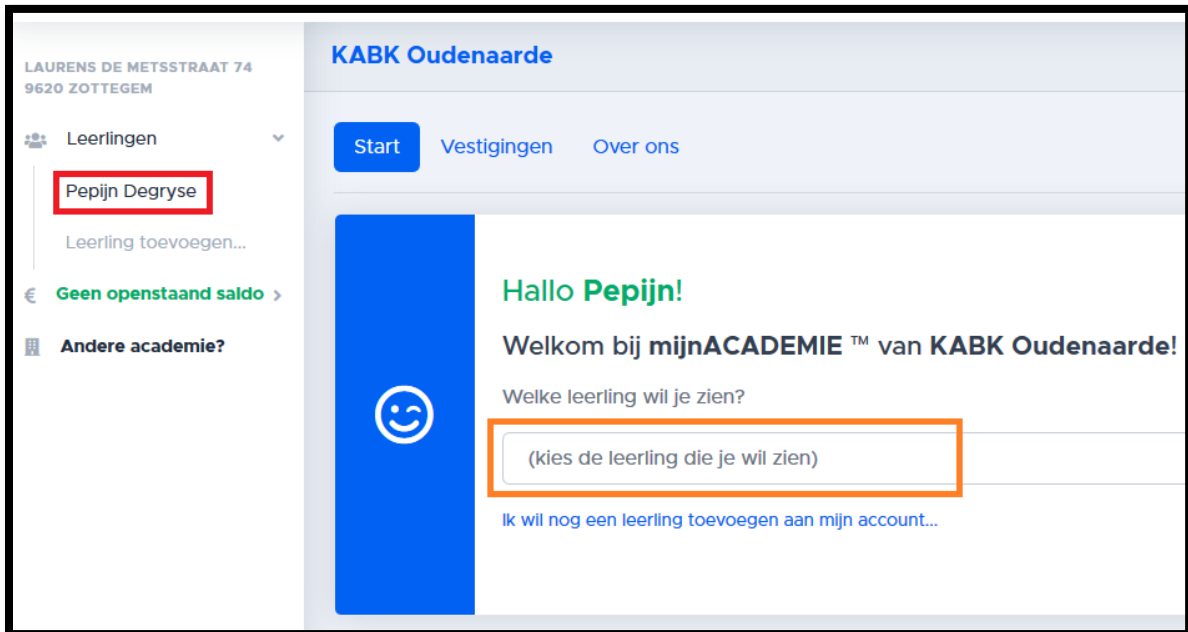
LAURENS DE METSSTRAAT 74
9620 ZOTTEGEM

Leerlingen

Pepijn Degryse

Leerling toevoegen...

€ Geen openstaand saldo

Andere academie?

KABK Oudenaarde

Start Vestigingen Over ons

Hallo Pepijn!

Welkom bij mijnACADEMIE ™ van KABK Oudenaarde!

Welke leerling wil je zien?

(kies de leerling die je wil zien)

Ik wil nog een leerling toevoegen aan mijn account...